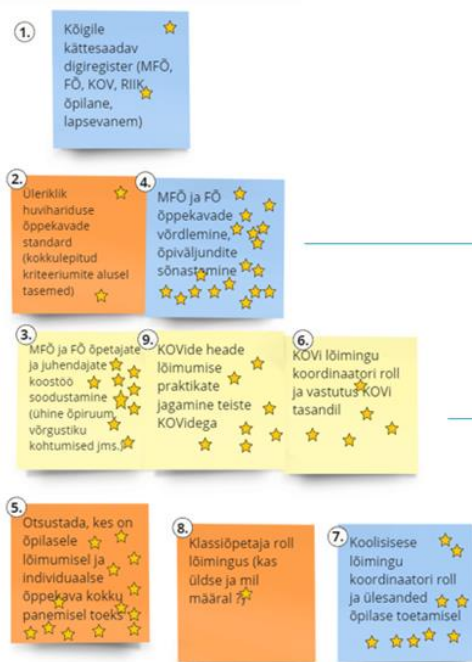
1.

Kõigile kättesaadav digiregister (MFÕ, FÕ, KOV, RIIK, õpilane, lapsevanem)

2.

Üleriiklik huvihariduse õppekavade standard (kokkulepitud kriteeriumite alusel tasemed)

4.

MFÕ ja FÕ õppekavade võrdlemine, õpiväljundite sõnastamine

3.

MFÕ ja FÕ õpetajate ja juhendajate koostöö soodustamine (ühine õpiruum, võrgustiku kohtumised jms.)

9.

KOVide heade lõimumise praktikate jagamine teiste KOVidega

6.

KOVi lõimingu koordinaatori roll ja vastutus KOVi tasandil

5.

Otsustada, kes on õpilasele lõimumisel ja individuaalse õppekava kokku panemisel toeks

8.

Klassiõpetaja roll lõimingus (kas üldse ja mil määral ?)

7.

Koolisisese lõimingu koordinaatori roll ja ülesanded õpilase toetamisel